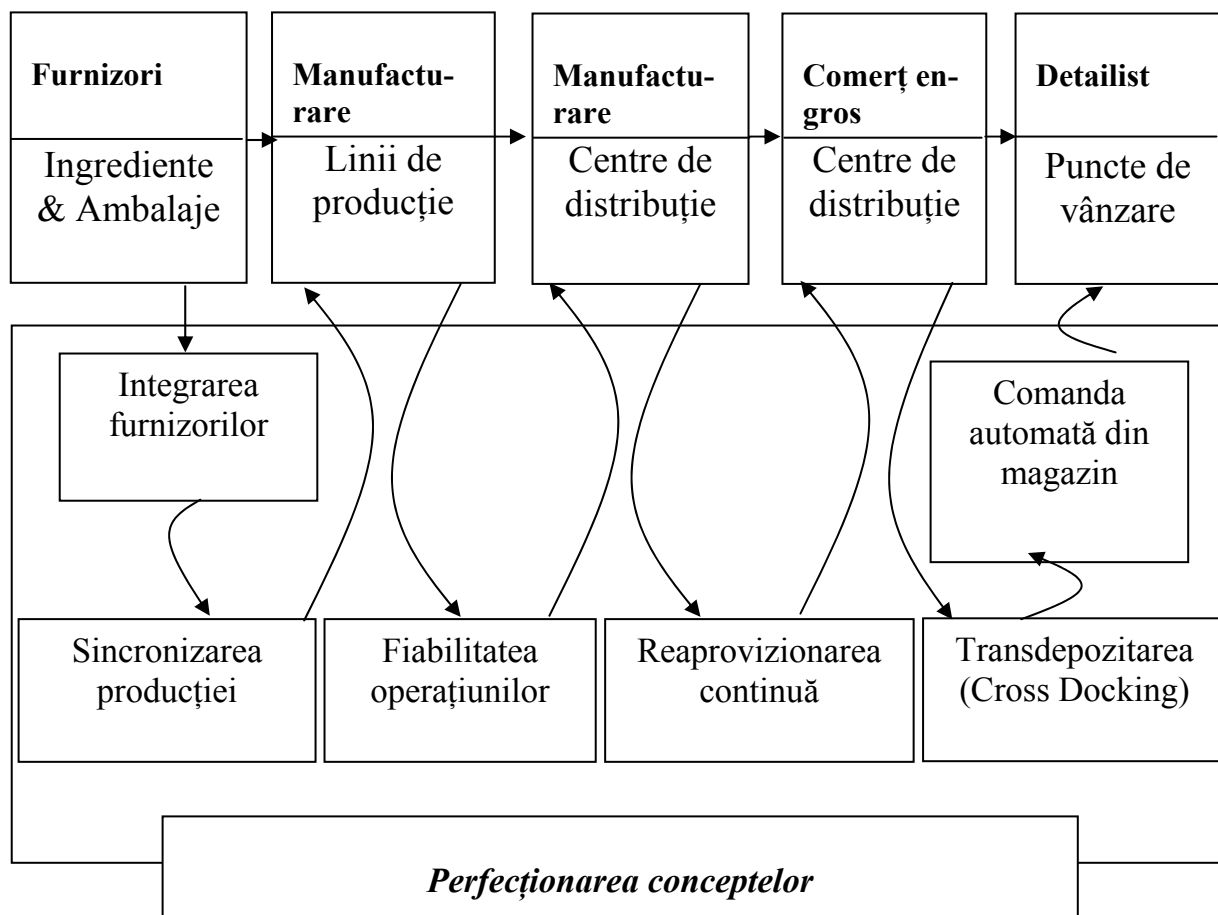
**Furnizori**

Ingrediente & Ambalaje

**Manufacturare**

Linii de producție

**Manufacturare**

Centre de distribuție

**Comerț engros**

Centre de distribuție

**Detailist**

Puncte de vânzare

Integrarea furnizorilor

Comanda automată din magazin

Sincronizarea producției

Fiabilitatea operațiunilor

Reaprovizionarea continuă

Transdepozitarea (Cross Docking)

***Perfecționarea conceptelor***